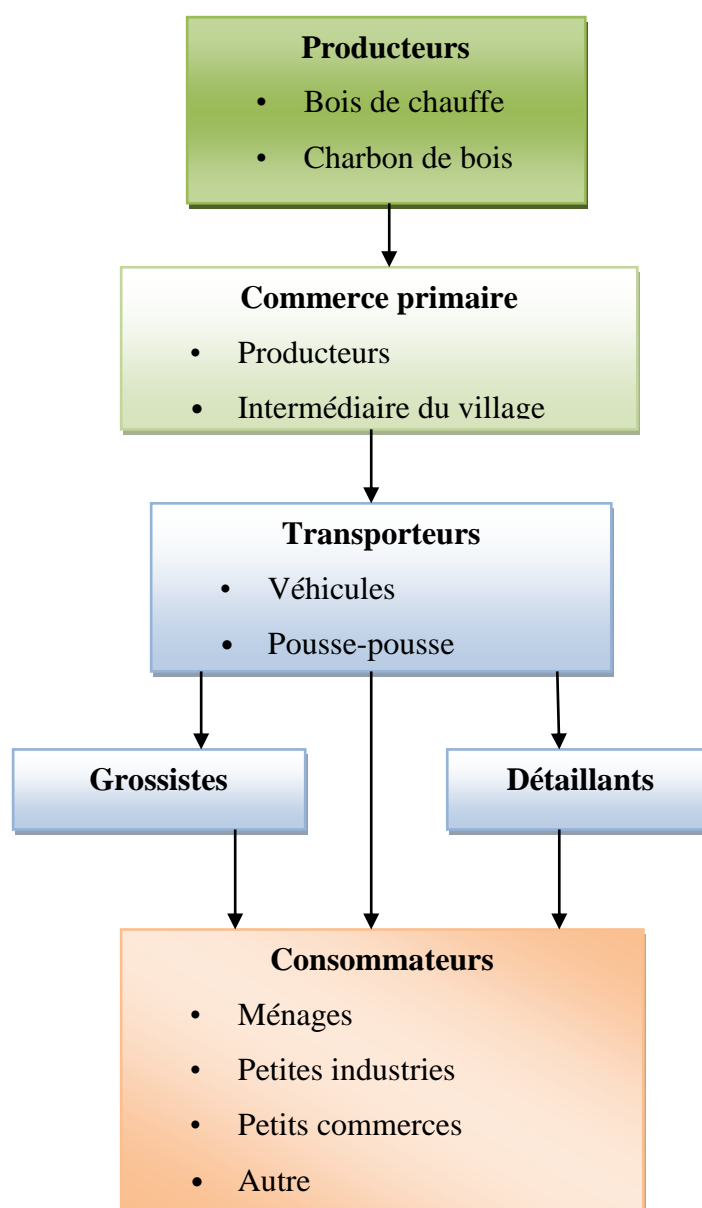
**Producteurs**
- Bois de chauffe
- Charbon de bois

**Commerce primaire**
- Producteurs
- Intermédiaire du village

**Transporteurs**
- Véhicules
- Pousse-pousse

**Grossistes**

**Détaillants**

**Consommateurs**
- Ménages
- Petites industries
- Petits commerces
- Autre